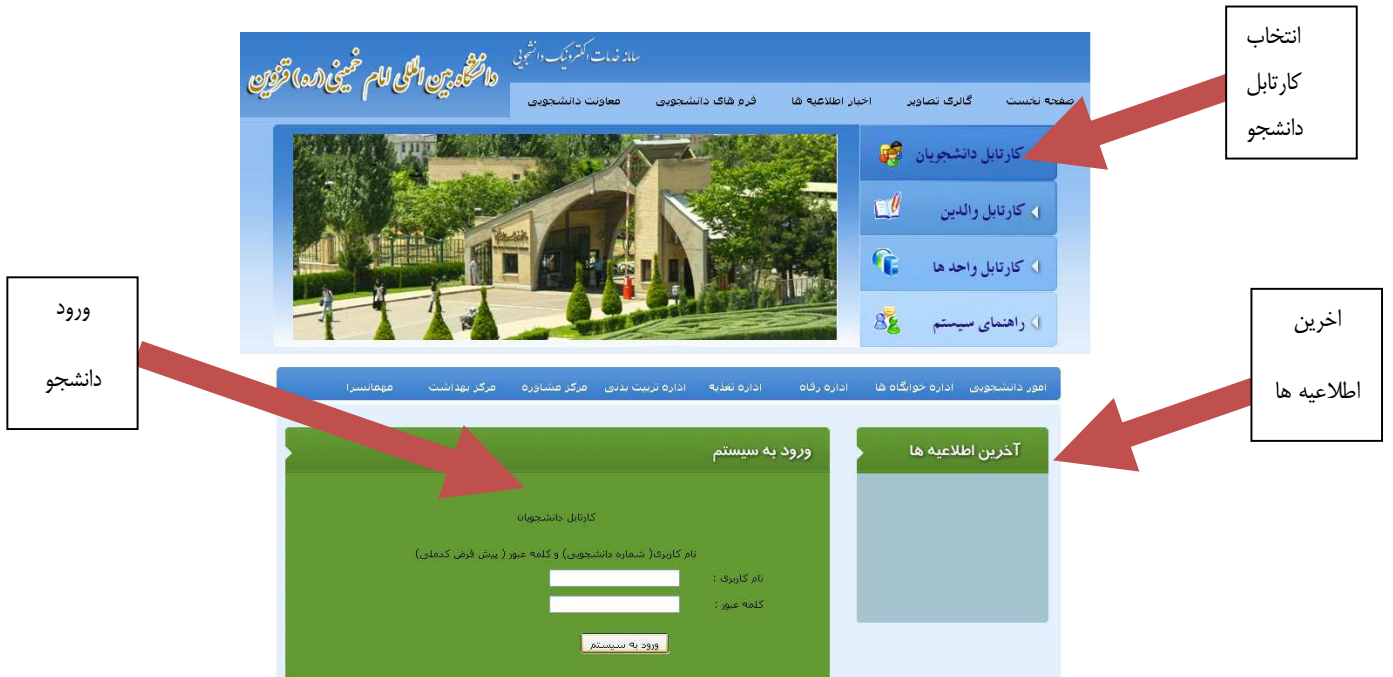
انتخاب کارتابل دانشجو

سامانه خدمات الکترونیک دانشجویی

دانشگاه بین المللی امام خمینی (ره) قزوین

صفحه نخست گالری تصاویر اخبار اطلاعیه ها فرم های دانشجویی معاونت دانشجویی

کارتابل دانشجویان

کارتابل والدین

کارتابل واحد ها

راهنمای سیستم

ورود دانشجو

اخرین اطلاعیه ها

امور دانشجویی اداره خوابگاه ها اداره رفاه اداره تغذیه اداره تربیت بدنی مرکز مشاوره مرکز بهداشت مهمانسرا

آخرین اطلاعیه ها

ورود به سیستم

کارتابل دانشجویان

نام کاربری( شماره دانشجویی) و کلمه عبور ( پیش فرض کدملی)

نام کاربری :

کلمه عبور :

ورود به سیستم